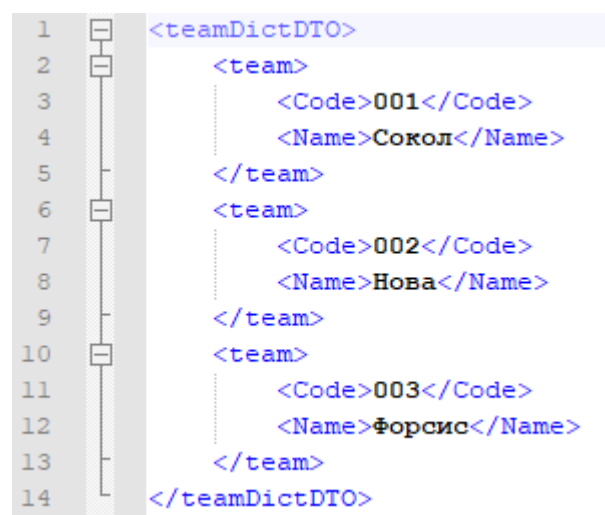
1 <teamDictDTO>
2 <team>
3 <Code>001</Code>
4 <Name>Сокол</Name>
5 </team>
6 <team>
7 <Code>002</Code>
8 <Name>Нова</Name>
9 </team>
10 <team>
11 <Code>003</Code>
12 <Name>Форсис</Name>
13 </team>
14 </teamDictDTO>